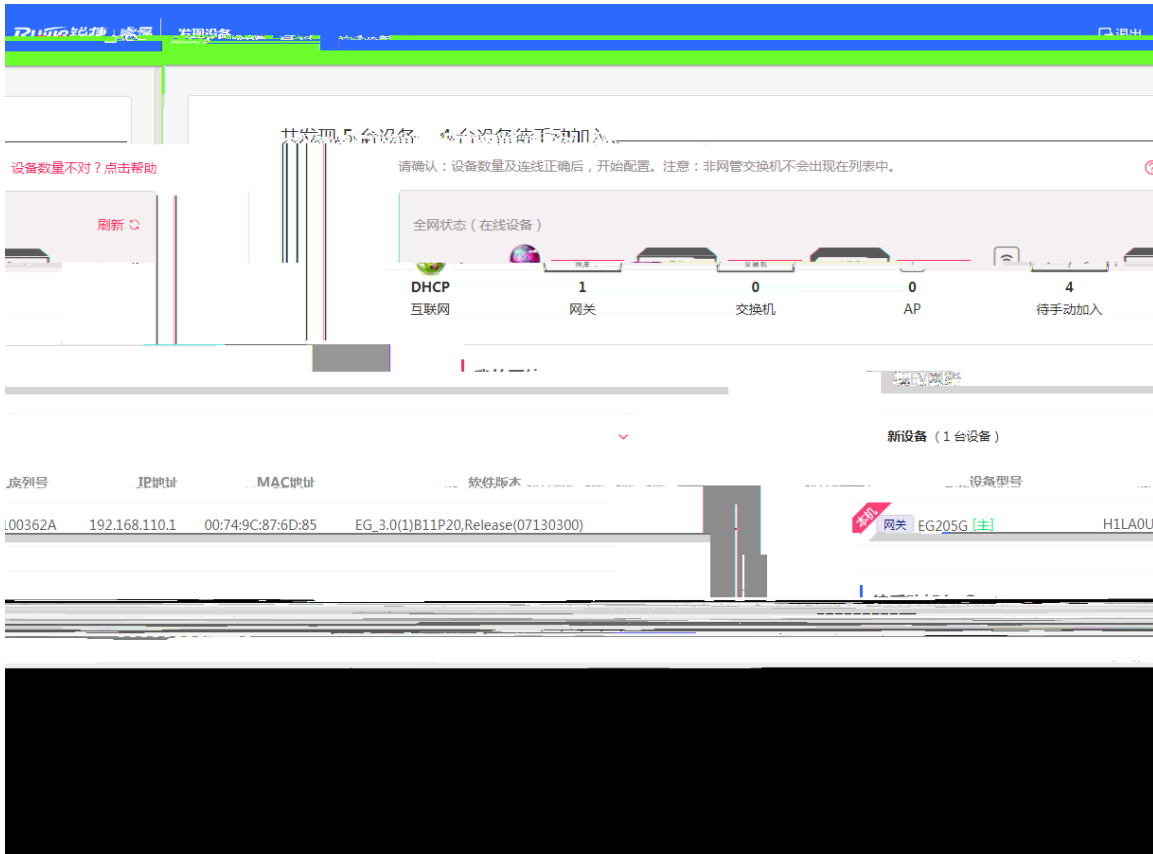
Ruijie 锐捷 | 睿易 发现设备 退出

共发现 5 台设备，4台设备待手动加入

设备数量不对？点击帮助

请确认：设备数量及连线正确后，开始配置。注意：非网管交换机不会出现在列表中。

刷新

全网状态（在线设备）

| DHCP | 1 | 0 | 0 | 4 |
|---|---|---|---|---|
| 互联网 | 网关 | 交换机 | AP | 待手动加入 |

新设备（1 台设备）

| 序列号 | IP地址 | MAC地址 | 软件版本 | 设备型号 |
|---|---|---|---|---|
| 100362A | 192.168.110.1 | 00:74:9C:87:6D:85 | EG_3.0(1)B11P20,Release(07130300) | 本机 网关 EG205G [主] H1LA0U |